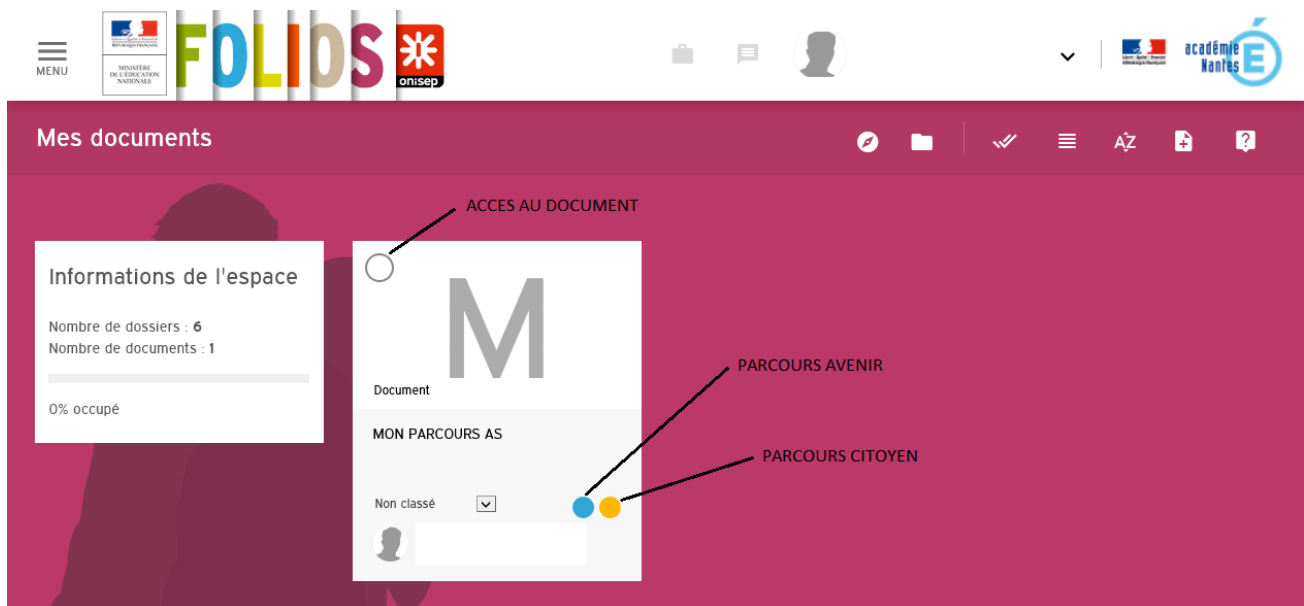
MENU

MINISTÈRE DE L'ÉDUCATION NATIONALE

FOLIOS onisep

académie Nantes

Mes documents

AZ

ACCES AU DOCUMENT

Informations de l'espace

Nombre de dossiers : **6**
Nombre de documents : **1**

0% occupé

M

Document

MON PARCOURS AS

PARCOURS AVENIR

PARCOURS CITOYEN

Non classé